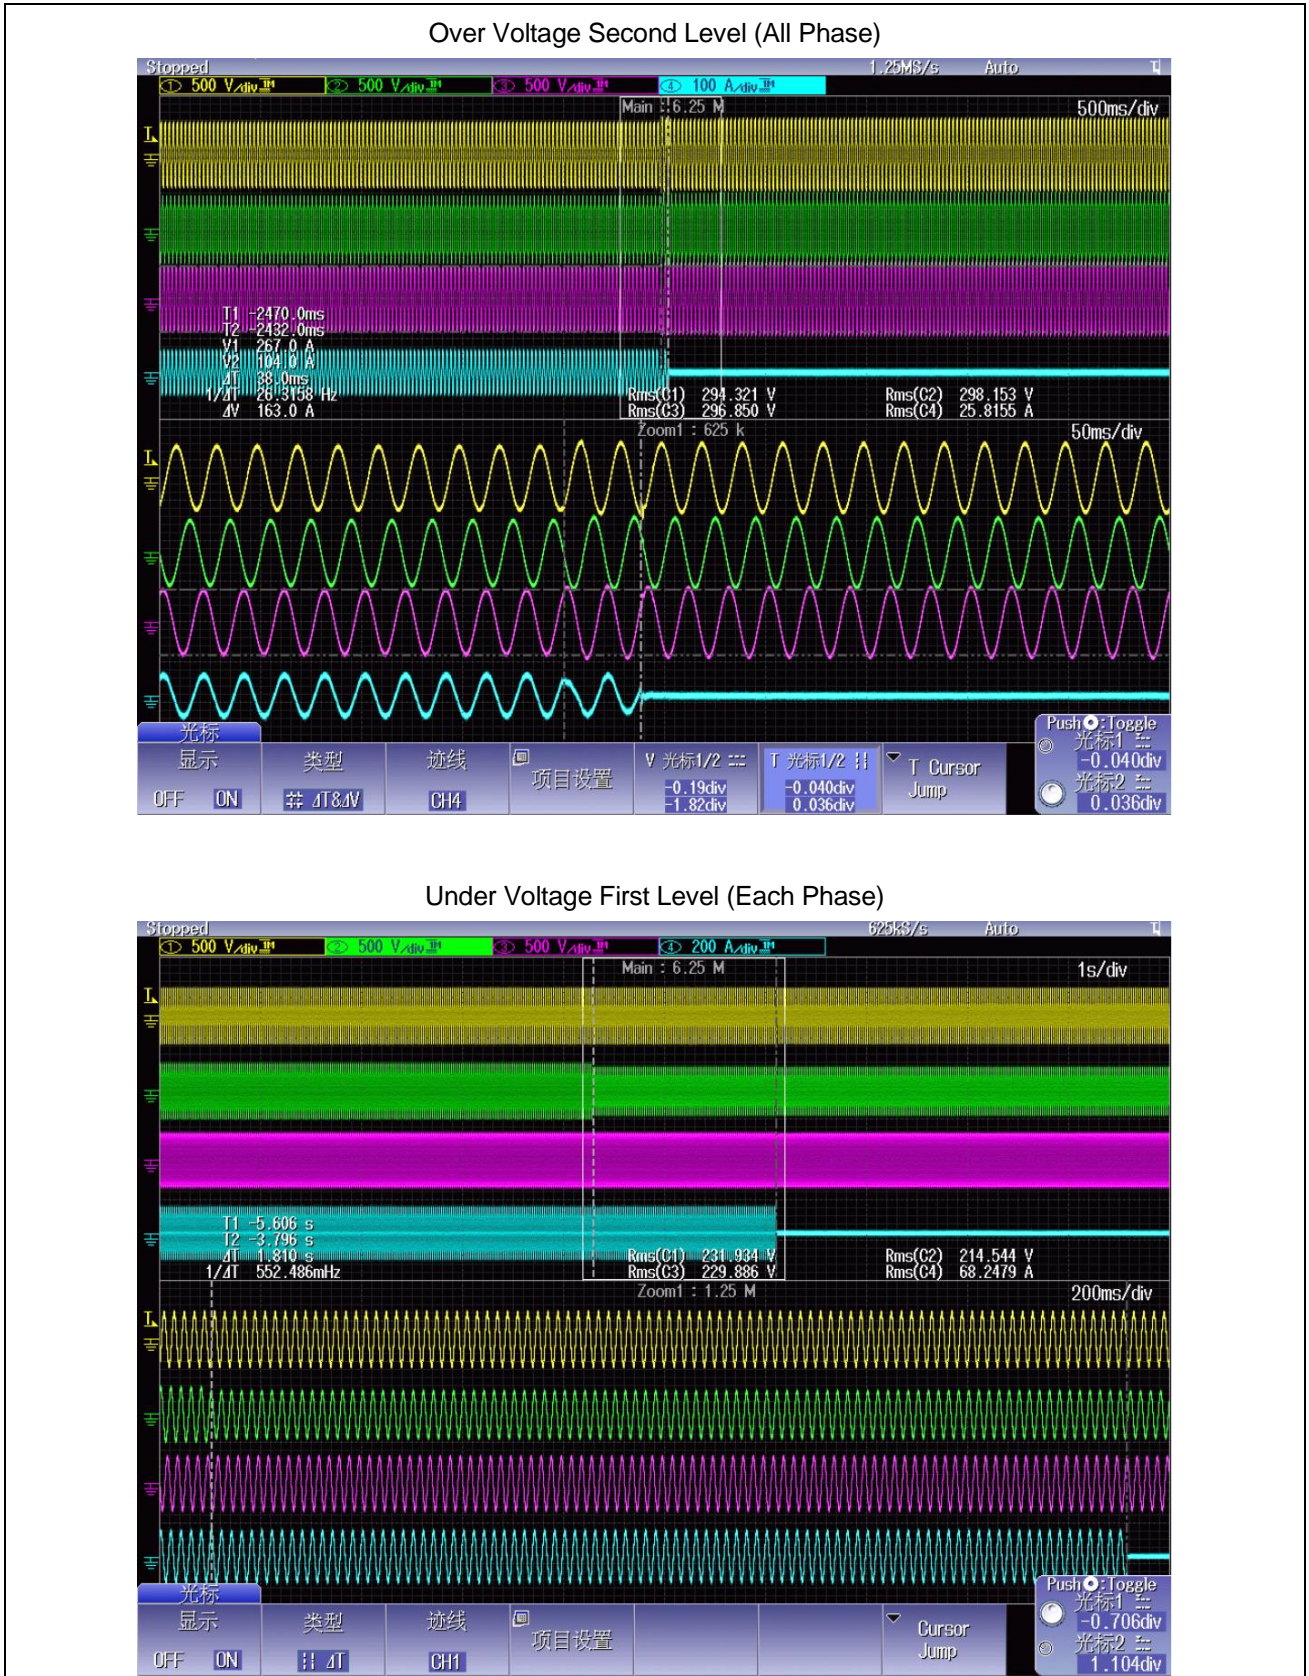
Over Voltage Second Level (All Phase)

Stopped 1.25MS/s Auto
1 500 V/div 2 500 V/div 3 500 V/div 4 100 A/div
Main : 6.25 M 500ms/div
T1 -2470.0ms
T2 -2432.0ms
V1 267.0 A
V2 104.0 A
ΔT 38.0ms
1/ΔT 26.3158 Hz
ΔV 163.0 A
Rms(C1) 294.321 V
Rms(C3) 296.850 V
Rms(C2) 298.153 V
Rms(C4) 25.8155 A
Zoom1 : 625 k 50ms/div
光标
显示 OFF ON
类型 ΔT&ΔV
迹线 CH4
项目设置
V 光标1/2 -0.19div -1.82div
T 光标1/2 -0.040div 0.036div
T Cursor Jump
Push :Toggle
光标1 -0.040div
光标2 0.036div

Under Voltage First Level (Each Phase)

Stopped 625kS/s Auto
1 500 V/div 2 500 V/div 3 500 V/div 4 200 A/div
Main : 6.25 M 1s/div
T1 -5.606 s
T2 -3.796 s
ΔT 1.810 s
1/ΔT 552.486mHz
Rms(C1) 231.934 V
Rms(C3) 229.886 V
Rms(C2) 214.544 V
Rms(C4) 68.2479 A
Zoom1 : 1.25 M 200ms/div
光标
显示 OFF ON
类型 ΔT
迹线 CH1
项目设置
Cursor Jump
Push :Toggle
光标1 -0.706div
光标2 1.104div